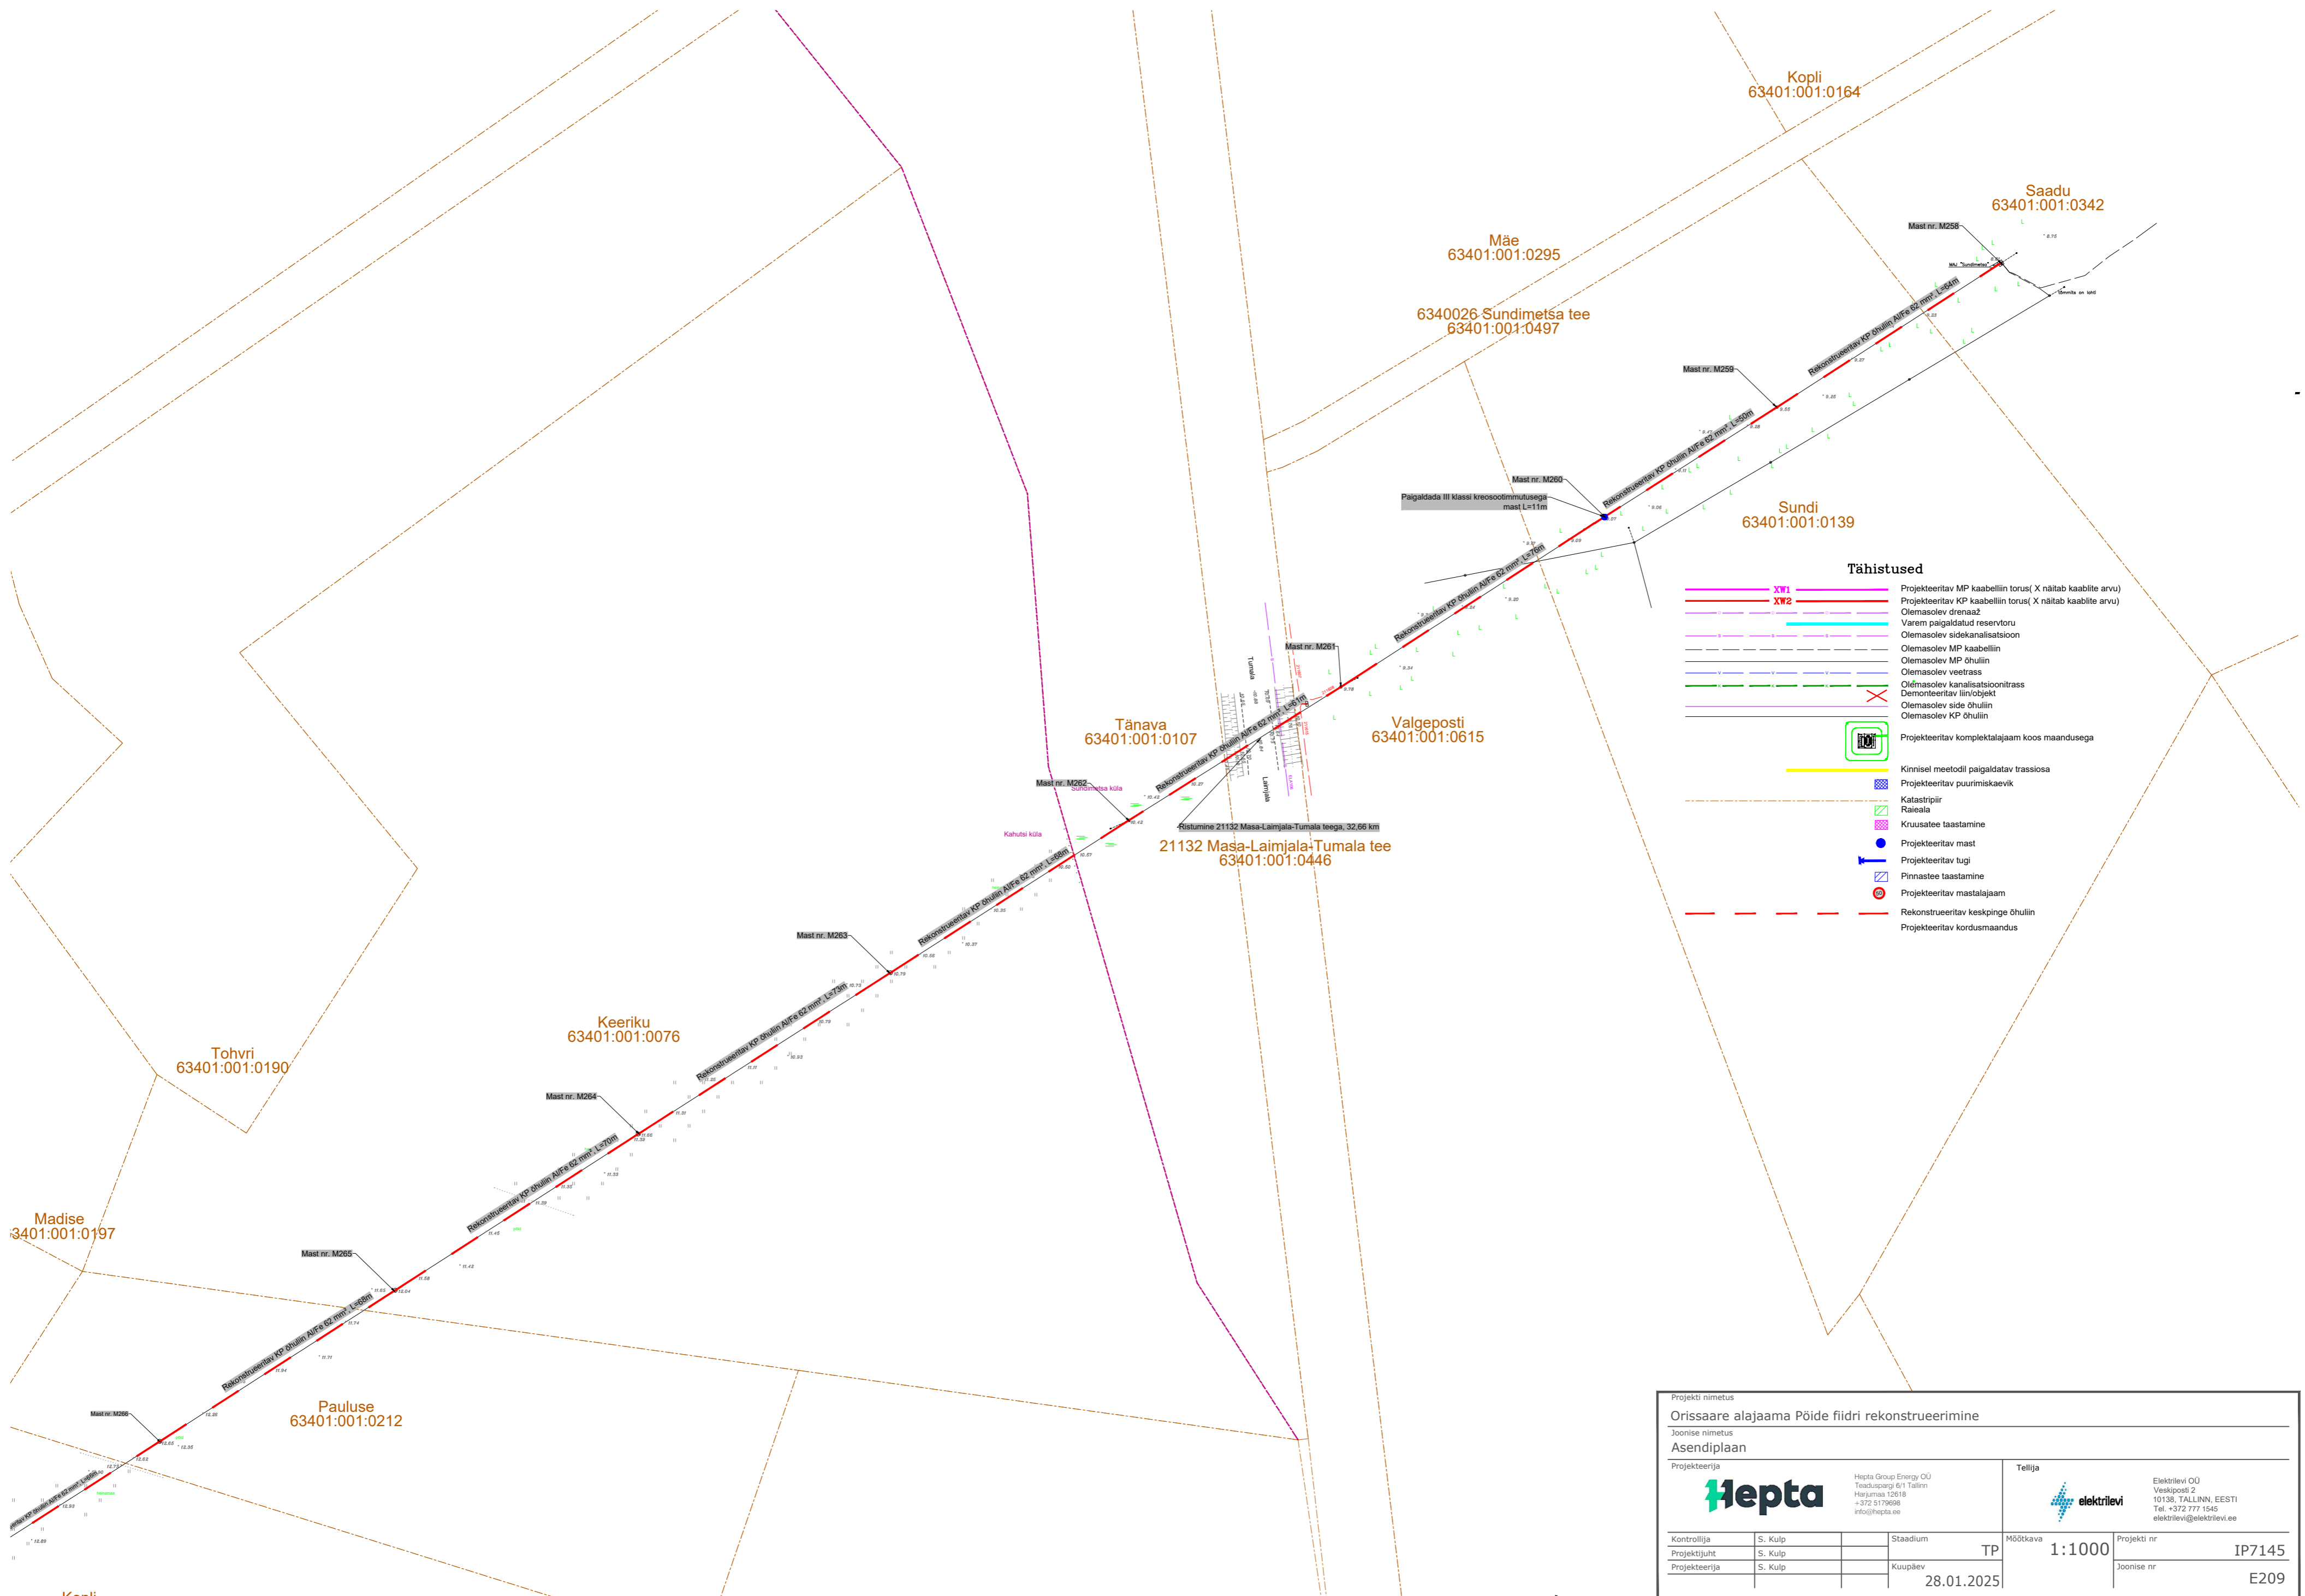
Kopli
63401:001:0164

Saadu
63401:001:0342

Mäe
63401:001:0295

6340026 Sundimetsa tee
63401:001:0497

Mast nr. M258

Mast nr. M259

Rekonstrueeritav KP õhuliin Al/Fe 62 mm², L=64m

Rekonstrueeritav KP õhuliin Al/Fe 62 mm², L=50m

Mast nr. M260

Paigaldada III klassi kreosootimmutusega mast L=11m

Sundi
63401:001:0139

Rekonstrueeritav KP õhuliin Al/Fe 62 mm², L=76m

Mast nr. M261

Tumala

Laimjala

Tänava
63401:001:0107

Valgeposti
63401:001:0615

Mast nr. M262

Sundimetsa küla

Kahutsi küla

Rekonstrueeritav KP õhuliin Al/Fe 62 mm², L=61m

Ristumine 21132 Masa-Laimjala-Tumala teega, 32,66 km

21132 Masa-Laimjala-Tumala tee
63401:001:0446

Rekonstrueeritav KP õhuliin Al/Fe 62 mm², L=68m

Mast nr. M263

Rekonstrueeritav KP õhuliin Al/Fe 62 mm², L=73m

Keeriku
63401:001:0076

Tohvri
63401:001:0190

Mast nr. M264

Rekonstrueeritav KP õhuliin Al/Fe 62 mm², L=70m

Madise
63401:001:0197

Mast nr. M265

Rekonstrueeritav KP õhuliin Al/Fe 62 mm², L=68m

Mast nr. M266

Pauluse
63401:001:0212

Kopli

Tähistused

| | |
|---|---|
| XW1 | Projekteeritav MP kaabelliin torus( X näitab kaablite arvu) |
| XW2 | Projekteeritav KP kaabelliin torus( X näitab kaablite arvu) |
| | Olemasolev drenaaž |
| | Varem paigaldatud reservtoru |
| | Olemasolev sidekanalisatsioon |
| | Olemasolev MP kaabelliin |
| | Olemasolev MP õhuliin |
| | Olemasolev veetrass |
| | Olemasolev kanalisatsioonitrass |
| | Demonteeritav liin/objekt |
| | Olemasolev side õhuliin |
| | Olemasolev KP õhuliin |
| | Projekteeritav komplektalajaam koos maandusega |
| | Kinnisel meetodil paigaldatav trassiosa |
| | Projekteeritav puurimiskaevik |
| | Katastripiir |
| | Raieala |
| | Kruusatee taastamine |
| | Projekteeritav mast |
| | Projekteeritav tugi |
| | Pinnastee taastamine |
| | Projekteeritav mastalajaam |
| | Rekonstrueeritav keskpinge õhuliin |
| | Projekteeritav kordusmaandus |

Projekti nimetus
Orissaare alajaama Põide fiidri rekonstrueerimine
Joonise nimetus
Asendiplaan
Projekteerija
Hepta
Hepta Group Energy OÜ
Teaduspargi 6/1 Tallinn
Harjumaa 12618
+372 5179698
info@hepta.ee
Tellija
elektrilevi
Elektrilevi OÜ
Veskiposti 2
10138, TALLINN, EESTI
Tel. +372 777 1545
elektrilevi@elektrilevi.ee

| | | | |
|---|---|---|---|
| Kontrollija | S. Kulp | Staadium TP | Mõõtkava 1:1000 |
| Projektijuht | S. Kulp | | Projekti nr IP7145 |
| Projekteerija | S. Kulp | Kuupäev 28.01.2025 | Joonise nr E209 |